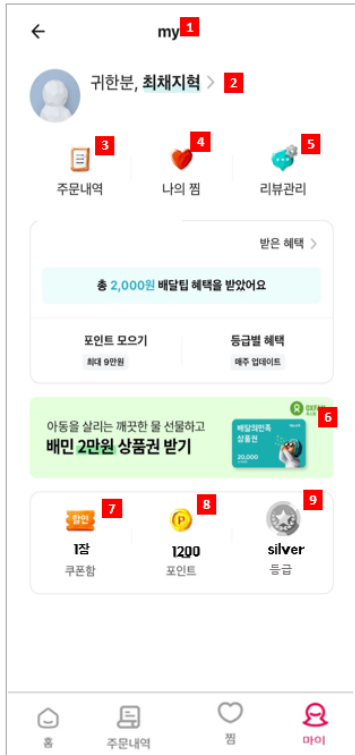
my 1

귀한분, 최채지혁 > 2

3 주문내역
4 나의 찜
5 리뷰관리

받은 혜택 >

총 2,000원 배달팁 혜택을 받았어요

포인트 모으기
최대 9만원

등급별 혜택
매주 업데이트

아동을 살리는 깨끗한 물 선물하고
배민 2만원 상품권 받기 6

배달의민족
상품권
20,000

할인 7
1장
쿠폰함

8
1200
포인트

9
silver
등급

홈
주문내역
찜
마이